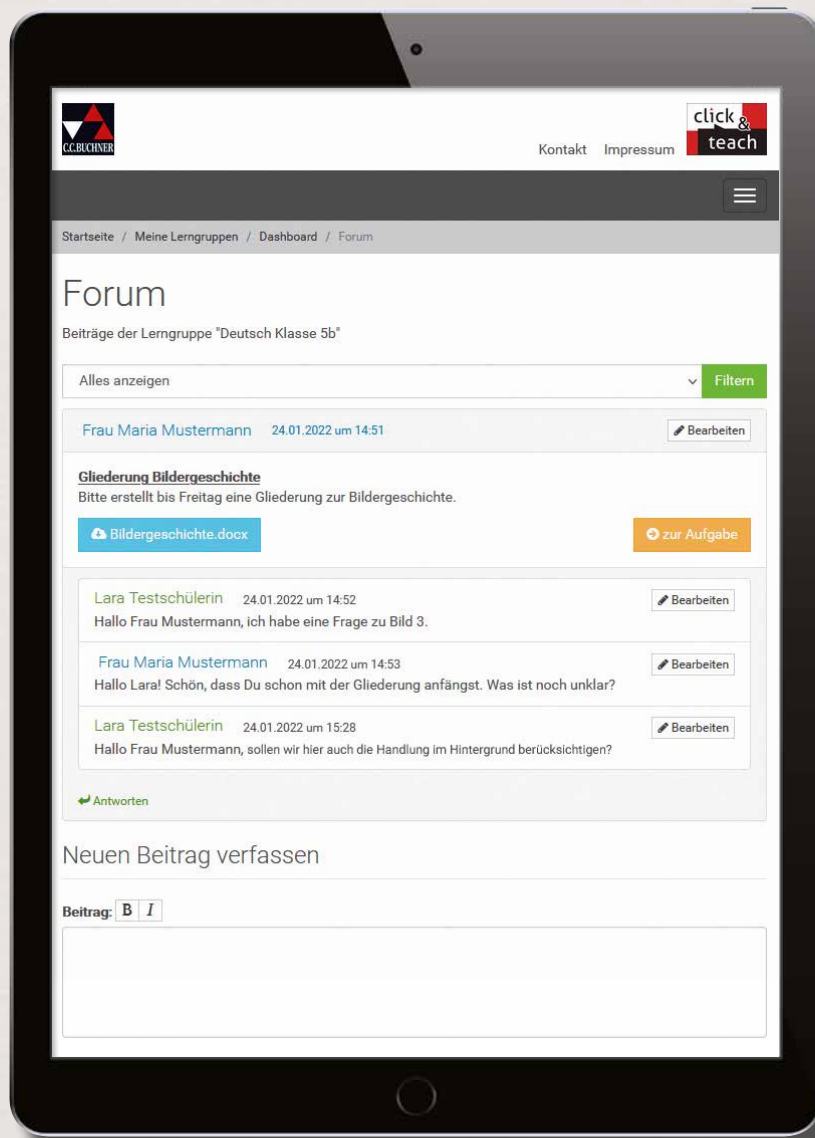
C.C.BUCHNER

click & teach

Kontakt Impressum

Startseite / Meine Lerngruppen / Dashboard / Forum

Forum

Beiträge der Lerngruppe "Deutsch Klasse 5b"

Alles anzeigen

Filtern

Frau Maria Mustermann 24.01.2022 um 14:51

Bearbeiten

Gliederung Bildergeschichte

Bitte erstellt bis Freitag eine Gliederung zur Bildergeschichte.

Bildergeschichte.docx

zur Aufgabe

Lara Testschülerin 24.01.2022 um 14:52

Bearbeiten

Hallo Frau Mustermann, ich habe eine Frage zu Bild 3.

Frau Maria Mustermann 24.01.2022 um 14:53

Bearbeiten

Hallo Lara! Schön, dass Du schon mit der Gliederung anfängst. Was ist noch unklar?

Lara Testschülerin 24.01.2022 um 15:28

Bearbeiten

Hallo Frau Mustermann, sollen wir hier auch die Handlung im Hintergrund berücksichtigen?

Antworten

Neuen Beitrag verfassen

Beitrag: B I